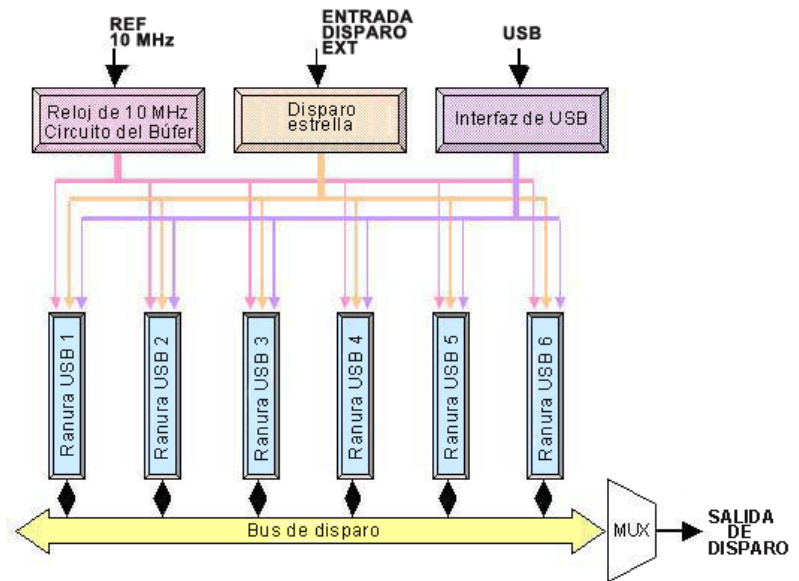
REF 10 MHz

ENTRADA DISPARO EXT

USB

Reloj de 10 MHz Circuito del Búfer

Disparo estrella

Interfaz de USB

Ranura USB 1

Ranura USB 2

Ranura USB 3

Ranura USB 4

Ranura USB 5

Ranura USB 6

Bus de disparo

MUX

SALIDA DE DISPARO